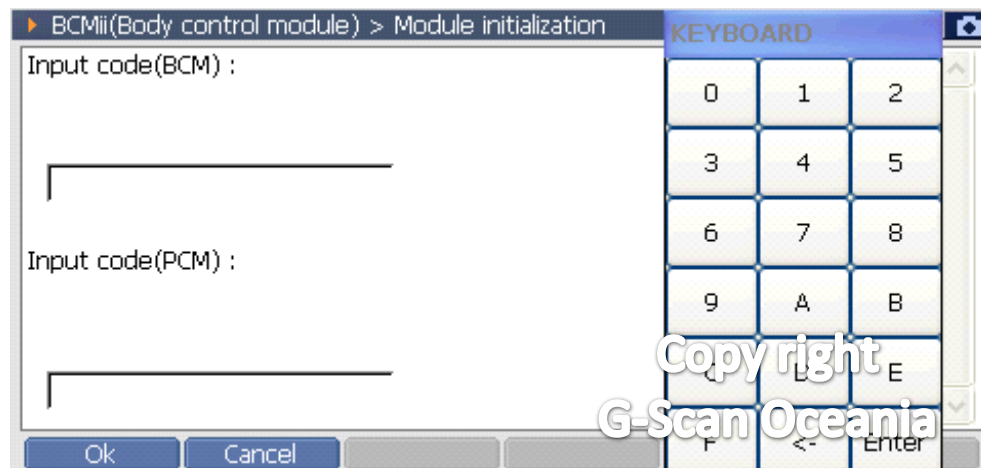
BCMii(Body control module) > Module initialization

Input code(BCM) :

Input code(PCM) :

KEYBOARD

| 0 | 1 | 2 |
|---|---|---|
| 3 | 4 | 5 |
| 6 | 7 | 8 |
| 9 | A | B |
| C | D | E |
| F | <- | Enter |

Copy right
G-Scan Oceania

Ok
Cancel